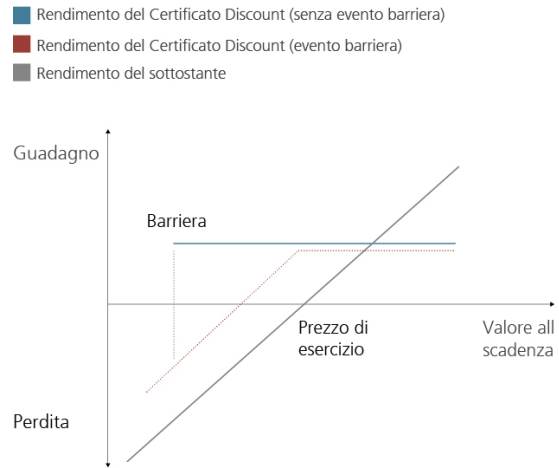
Rendimento del Certificato Discount (senza evento barriera)
Rendimento del Certificato Discount (evento barriera)
Rendimento del sottostante

Guadagno

Barriera

Prezzo di esercizio

Valore all scadenza

Perdita